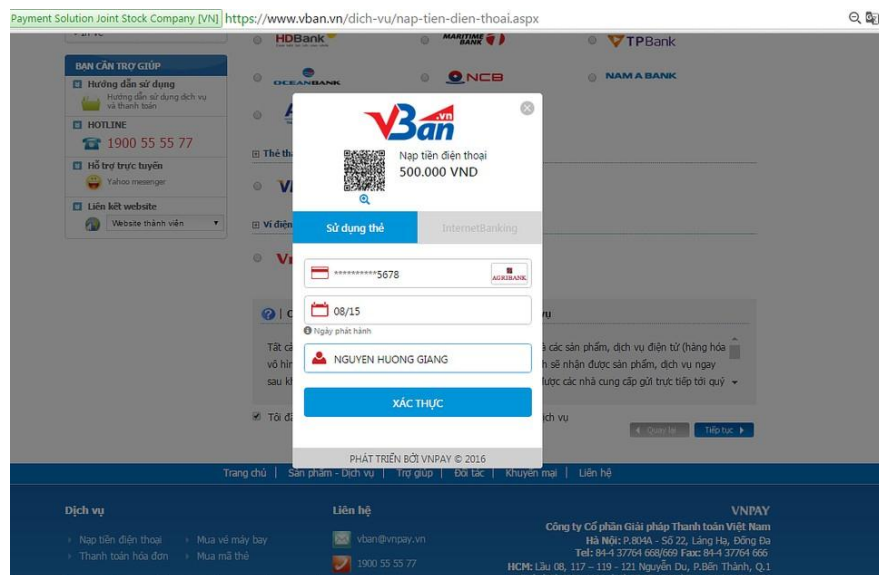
Payment Solution Joint Stock Company [VN] https://www.vban.vn/dich-vu/nap-tien-dien-thoai.aspx

BẠN CẦN TRỢ GIÚP
Hướng dẫn sử dụng
Hướng dẫn sử dụng dịch vụ và thanh toán
HOTLINE
1900 55 55 77
Hỗ trợ trực tuyến
Yahoo messenger
Liên kết website
Website thành viên

HDBank
MARITIME BANK
TPBank
OCEANBANK
NCB
NAM A BANK

Thẻ th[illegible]
Ví điện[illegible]

VBan.vn
Nạp tiền điện thoại
500.000 VND

Sử dụng thẻ
InternetBanking

***********5678
AGRIBANK
08/15
Ngày phát hành
NGUYEN HUONG GIANG
XÁC THỰC

PHÁT TRIỂN BỞI VNPAY © 2016

Tất cả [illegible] á các sản phẩm, dịch vụ điện tử (hàng hóa
vô hìn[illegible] h sẽ nhận được sản phẩm, dịch vụ ngay
sau kh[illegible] ược các nhà cung cấp gửi trực tiếp tới quý

Tôi đ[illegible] dịch vụ
Quay lại
Tiếp tục

Trang chủ | Sản phẩm - Dịch vụ | Trợ giúp | Đối tác | Khuyến mại | Liên hệ

Dịch vụ
Nạp tiền điện thoại
Thanh toán hóa đơn
Mua vé máy bay
Mua mã thẻ

Liên hệ
vban@vnpay.vn
1900 55 55 77

VNPAY
Công ty Cổ phần Giải pháp Thanh toán Việt Nam
Hà Nội: P.804A – Số 22, Láng Hạ, Đống Đa
Tel: 84-4 37764 668/669 Fax: 84-4 37764 666
HCM: Lầu 08, 117 – 119 - 121 Nguyễn Du, P.Bến Thành, Q.1